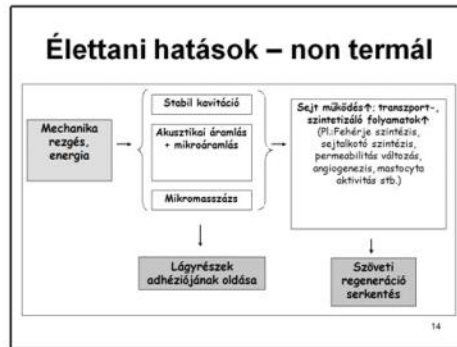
Élettani hatások – non termál

Mechanika rezgés, energia

Stabil kavitáció

Akusztikai áramlás + mikroáramlás

Mikromasszázs

Sejt működés↑: transzport-, szintetizáló folyamatok↑ (Pl.:Fehérje szintézis, sejtalkotó szintézis, permeabilitás változás, angiogenezis, mastocyta aktivitás stb.)

Lágyrészek adhéziójának oldása

Szöveti regeneráció serkentés

14